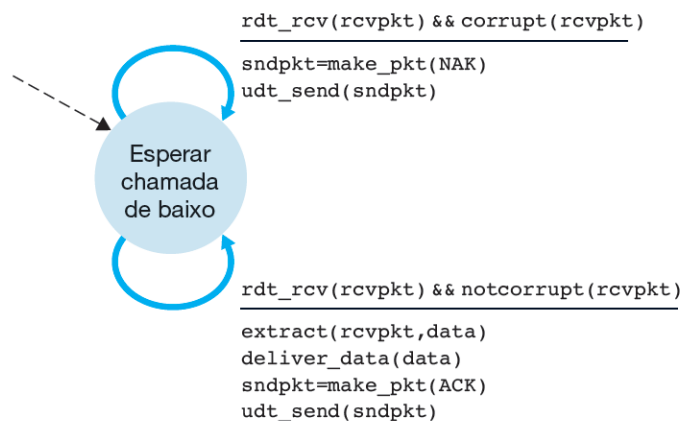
rdt_rcv(rcvpkt) && corrupt(rcvpkt)

sndpkt=make_pkt(NAK)
udt_send(sndpkt)

Esperar chamada de baixo

rdt_rcv(rcvpkt) && notcorrupt(rcvpkt)

extract(rcvpkt,data)
deliver_data(data)
sndpkt=make_pkt(ACK)
udt_send(sndpkt)